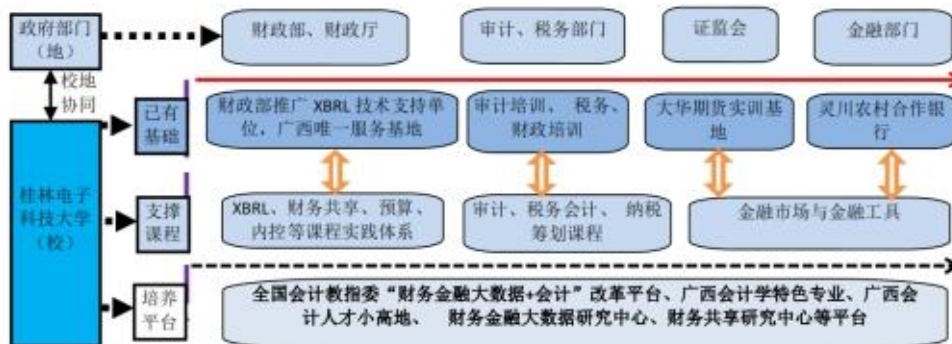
政府部门（地）

财政部、财政厅

审计、税务部门

证监会

金融部门

校地协同

桂林电子科技大学（校）

已有基础

财政部推广 XBRL 技术支持单位，广西唯一服务基地

审计培训、 税务、财政培训

大华期货实训基地

灵川农村合作银行

支撑课程

XBRL、财务共享、预算、内控等课程实践体系

审计、税务会计、 纳税筹划课程

金融市场与金融工具

培养平台

全国会计教指委“财务金融大数据+会计”改革平台、广西会计学特色专业、广西会计人才小高地、 财务金融大数据研究中心、财务共享研究中心等平台